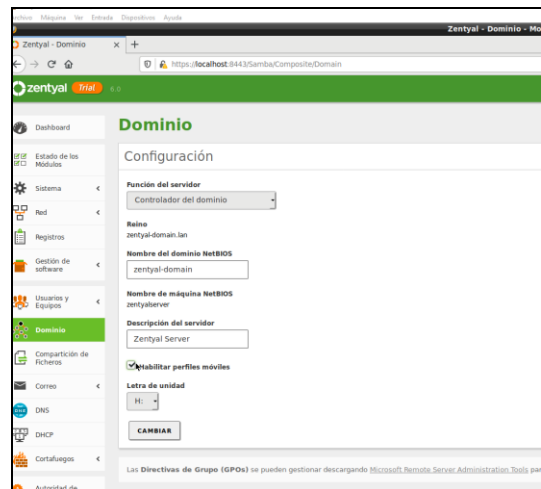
Archivo Máquina Ver Entrada Dispositivos Ayuda
Zentyal - Dominio - Mo
Zentyal - Dominio ×
+
https://localhost:8443/Samba/Composite/Domain
zentyal Trial 6.0
Dashboard
Estado de los Módulos
Sistema
Red
Registros
Gestión de software
Usuarios y Equipos
Dominio
Compartición de Ficheros
Correo
DNS
DHCP
Cortafuegos
Autoridad de
Dominio
Configuración
Función del servidor
Controlador del dominio
Reino
zentyal-domain.lan
Nombre del dominio NetBIOS
zentyal-domain
Nombre de máquina NetBIOS
zentyalserver
Descripción del servidor
Zentyal Server
Habilitar perfiles móviles
Letra de unidad
H:
CAMBIAR
Las Directivas de Grupo (GPOs) se pueden gestionar descargando Microsoft Remote Server Administration Tools par